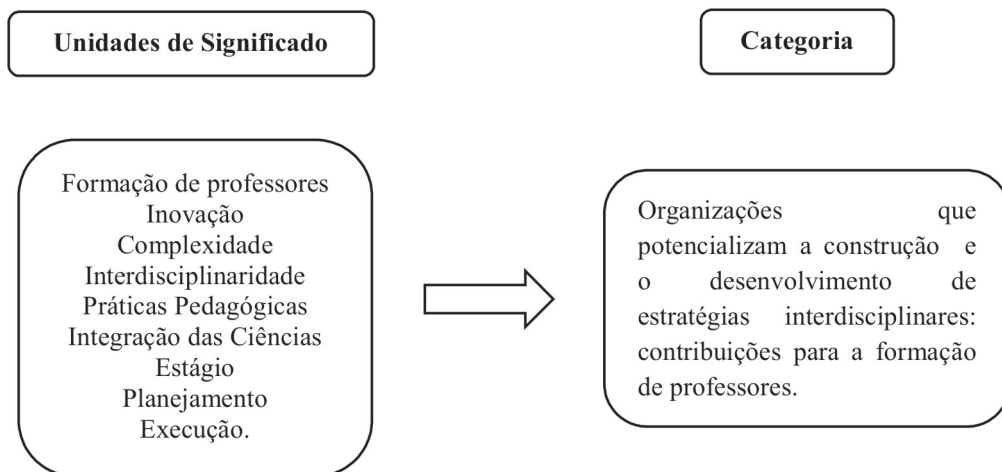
Unidades de Significado

Categoria

Formação de professores
Inovação
Complexidade
Interdisciplinaridade
Práticas Pedagógicas
Integração das Ciências
Estágio
Planejamento
Execução.

Organizações que potencializam a construção e o desenvolvimento de estratégias interdisciplinares: contribuições para a formação de professores.